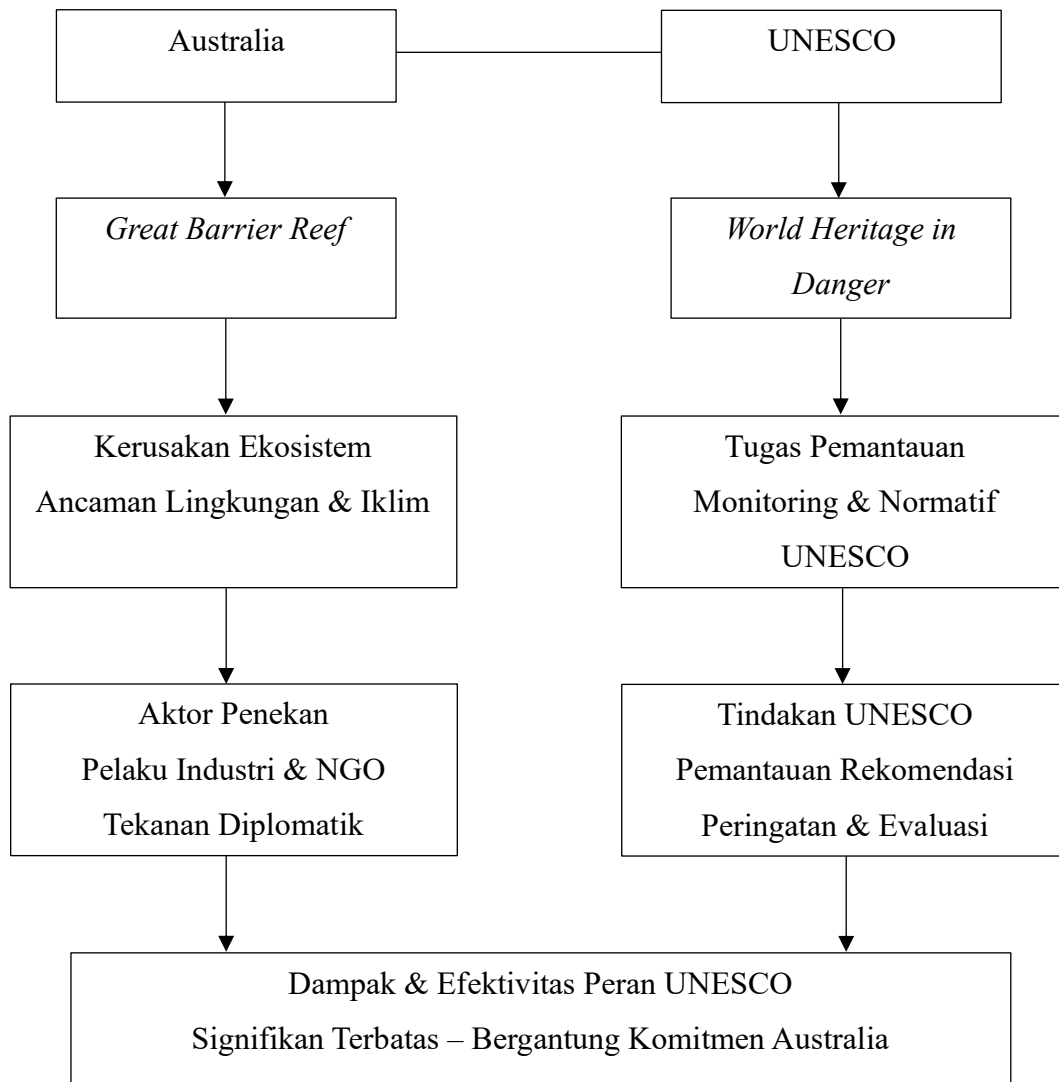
Australia

UNESCO

Great Barrier Reef

World Heritage in Danger

Kerusakan Ekosistem
Ancaman Lingkungan & Iklim

Tugas Pemantauan
Monitoring & Normatif
UNESCO

Aktor Penekan
Pelaku Industri & NGO
Tekanan Diplomatik

Tindakan UNESCO
Pemantauan Rekomendasi
Peringatan & Evaluasi

Dampak & Efektivitas Peran UNESCO
Signifikan Terbatas – Bergantung Komitmen Australia